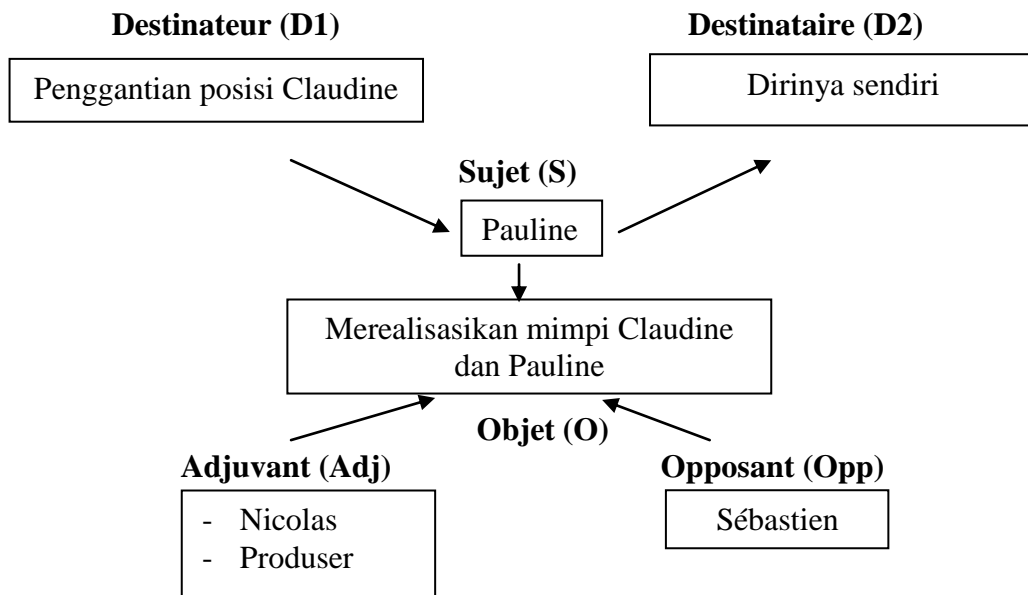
**Destinateur (D1)**

Penggantian posisi Claudine

**Destinataire (D2)**

Dirinya sendiri

**Sujet (S)**

Pauline

Merealisasikan mimpi Claudine dan Pauline

**Objet (O)**

**Adjuvant (Adj)**

- Nicolas
- Produser

**Opposant (Opp)**

Sébastien